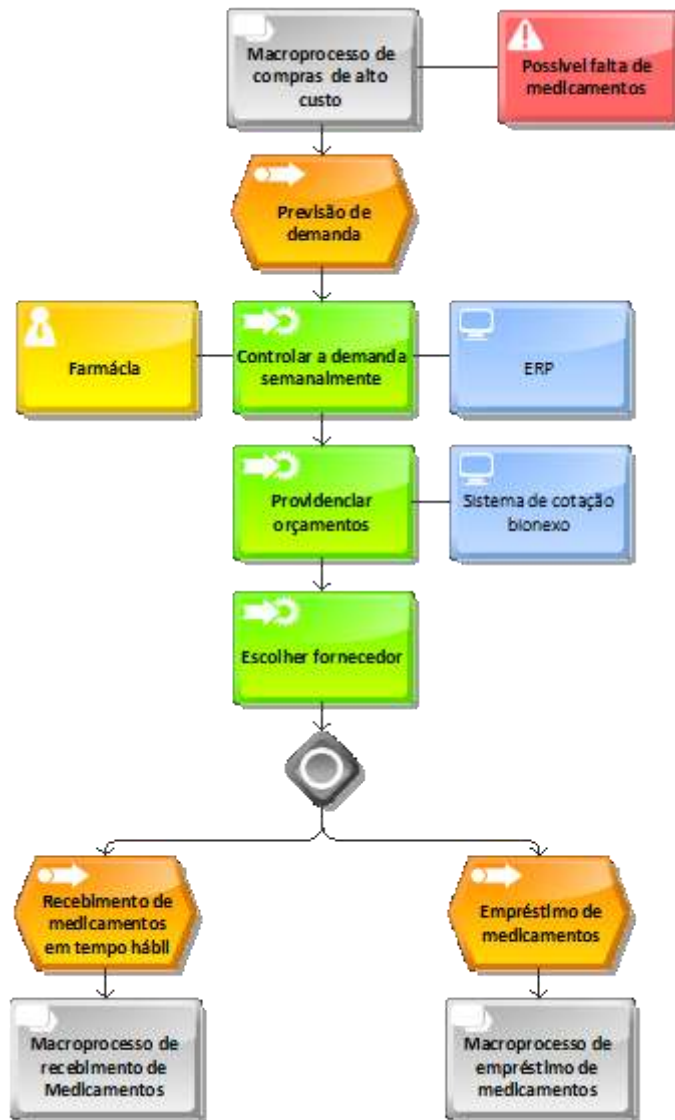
Macroprocesso de compras de alto custo

Possível falta de medicamentos

Previsão de demanda

Farmácia

Controlar a demanda semanalmente

ERP

Providenciar orçamentos

Sistema de cotação bionexo

Escolher fornecedor

Recebimento de medicamentos em tempo hábil

Empréstimo de medicamentos

Macroprocesso de recebimento de Medicamentos

Macroprocesso de empréstimo de medicamentos